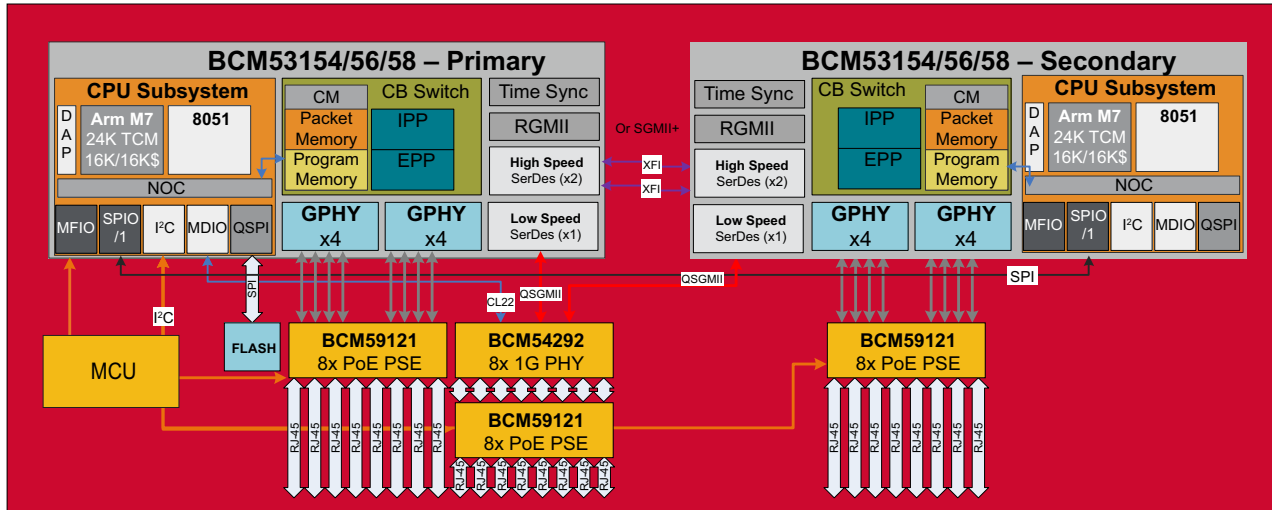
BCM53154/56/58 – Primary

CPU Subsystem
DAP
Arm M7
24K TCM
16K/16K$
8051
NOC
MFIO
SPIO/1
I²C
MDIO
QSPI

CM
CB Switch
Packet Memory
IPP
Program Memory
EPP
GPHY x4
GPHY x4

Time Sync
RGMII
High Speed SerDes (x2)
Low Speed SerDes (x1)

Or SGMII+
XFI
XFI

BCM53154/56/58 – Secondary

Time Sync
RGMII
High Speed SerDes (x2)
Low Speed SerDes (x1)

CB Switch
CM
IPP
Packet Memory
EPP
Program Memory
GPHY x4
GPHY x4

CPU Subsystem
DAP
Arm M7
24K TCM
16K/16K$
8051
NOC
MFIO
SPIO/1
I²C
MDIO
QSPI

QSGMII
SPI
SPI
I²C
CL22
QSGMII

MCU
FLASH

BCM59121
8x PoE PSE

BCM54292
8x 1G PHY

BCM59121
8x PoE PSE

BCM59121
8x PoE PSE

RJ45 RJ45 RJ45 RJ45 RJ45 RJ45 RJ45 RJ45
RJ45 RJ45 RJ45 RJ45 RJ45 RJ45 RJ45 RJ45
RJ45 RJ45 RJ45 RJ45 RJ45 RJ45 RJ45 RJ45